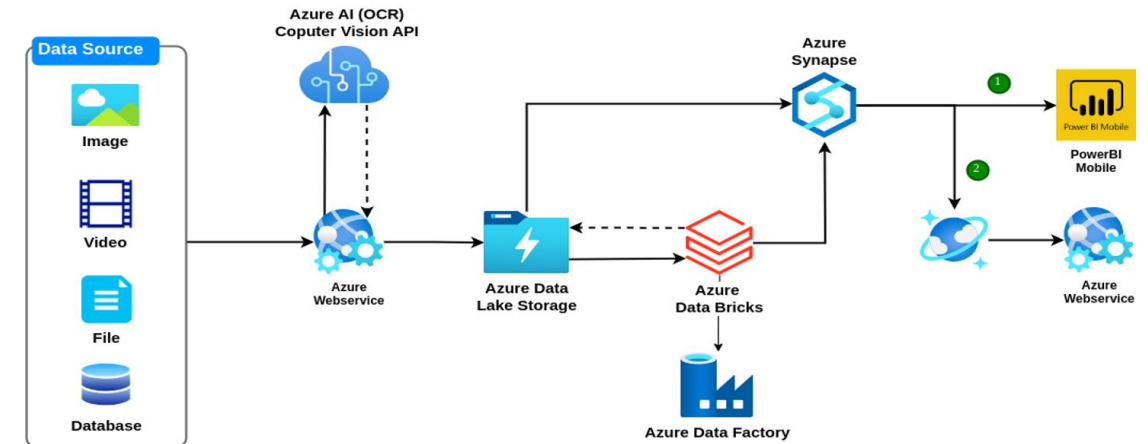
Data Source

Image

Video

File

Database

Azure AI (OCR)
Coputer Vision API

Azure
Webservice

Azure Data
Lake Storage

Azure
Synapse

Azure
Data Bricks

Azure Data Factory

1

Power BI Mobile

PowerBI
Mobile

2

Azure
Webservice